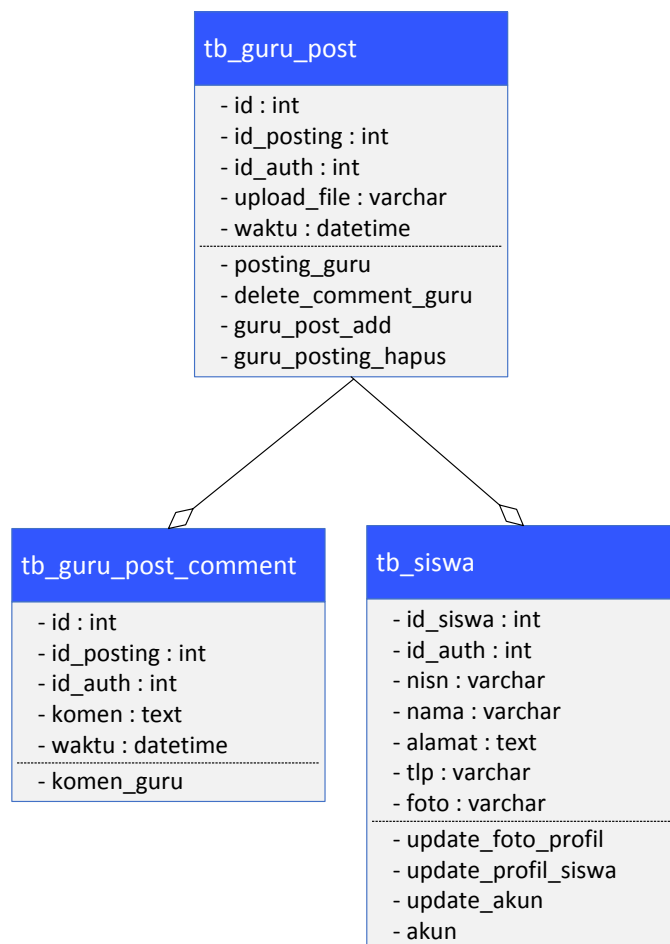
tb_guru_post

- id : int
- id_posting : int
- id_auth : int
- upload_file : varchar
- waktu : datetime

- posting_guru
- delete_comment_guru
- guru_post_add
- guru_posting_hapus

tb_guru_post_comment

- id : int
- id_posting : int
- id_auth : int
- komen : text
- waktu : datetime

- komen_guru

tb_siswa

- id_siswa : int
- id_auth : int
- nisn : varchar
- nama : varchar
- alamat : text
- tlp : varchar
- foto : varchar

- update_foto_profil
- update_profil_siswa
- update_akun
- akun